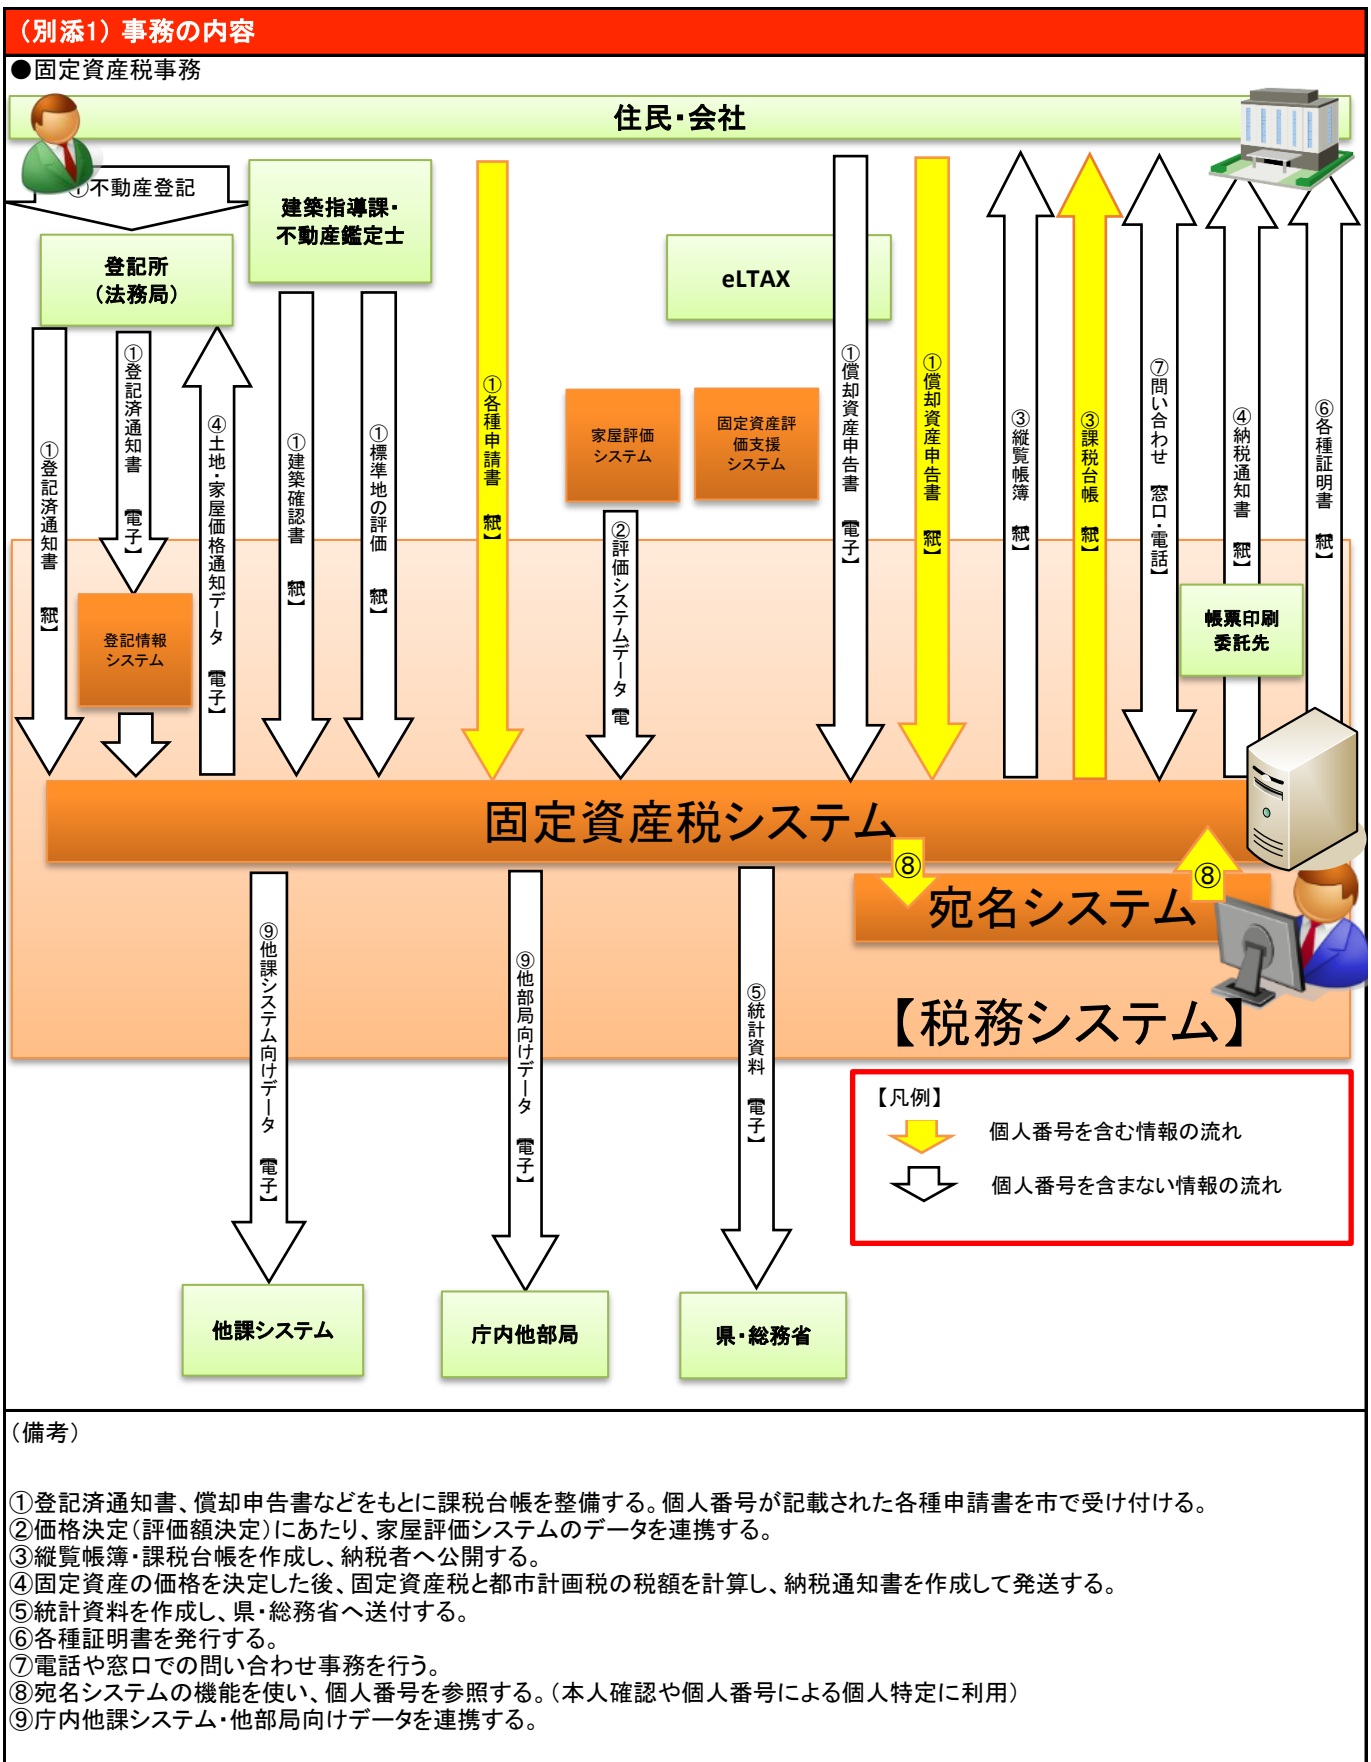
（別添1）事務の内容

●固定資産税事務

住民・会社

①不動産登記

建築指導課・不動産鑑定士

登記所（法務局）

eLTAX

①登記済通知書【紙】

①登記済通知書【電子】

④土地・家屋価格通知データ【電子】

①建築確認書【紙】

①標準地の評価【紙】

①各種申請書【紙】

家屋評価システム

固定資産評価支援システム

②評価システムデータ【電子】

①償却資産申告書【電子】

①償却資産申告書【紙】

③縦覧帳簿【紙】

③課税台帳【紙】

⑦問い合わせ【窓口・電話】

④納税通知書【紙】

⑥各種証明書【紙】

登記情報システム

帳票印刷委託先

固定資産税システム

⑧

⑧

宛名システム

【税務システム】

⑨他課システム向けデータ【電子】

⑨他部局向けデータ【電子】

⑤統計資料【電子】

【凡例】

個人番号を含む情報の流れ

個人番号を含まない情報の流れ

他課システム

庁内他部局

県・総務省

（備考）

①登記済通知書、償却申告書などをもとに課税台帳を整備する。個人番号が記載された各種申請書を市で受け付ける。
②価格決定（評価額決定）にあたり、家屋評価システムのデータを連携する。
③縦覧帳簿・課税台帳を作成し、納税者へ公開する。
④固定資産の価格を決定した後、固定資産税と都市計画税の税額を計算し、納税通知書を作成して発送する。
⑤統計資料を作成し、県・総務省へ送付する。
⑥各種証明書を発行する。
⑦電話や窓口での問い合わせ事務を行う。
⑧宛名システムの機能を使い、個人番号を参照する。（本人確認や個人番号による個人特定に利用）
⑨庁内他課システム・他部局向けデータを連携する。